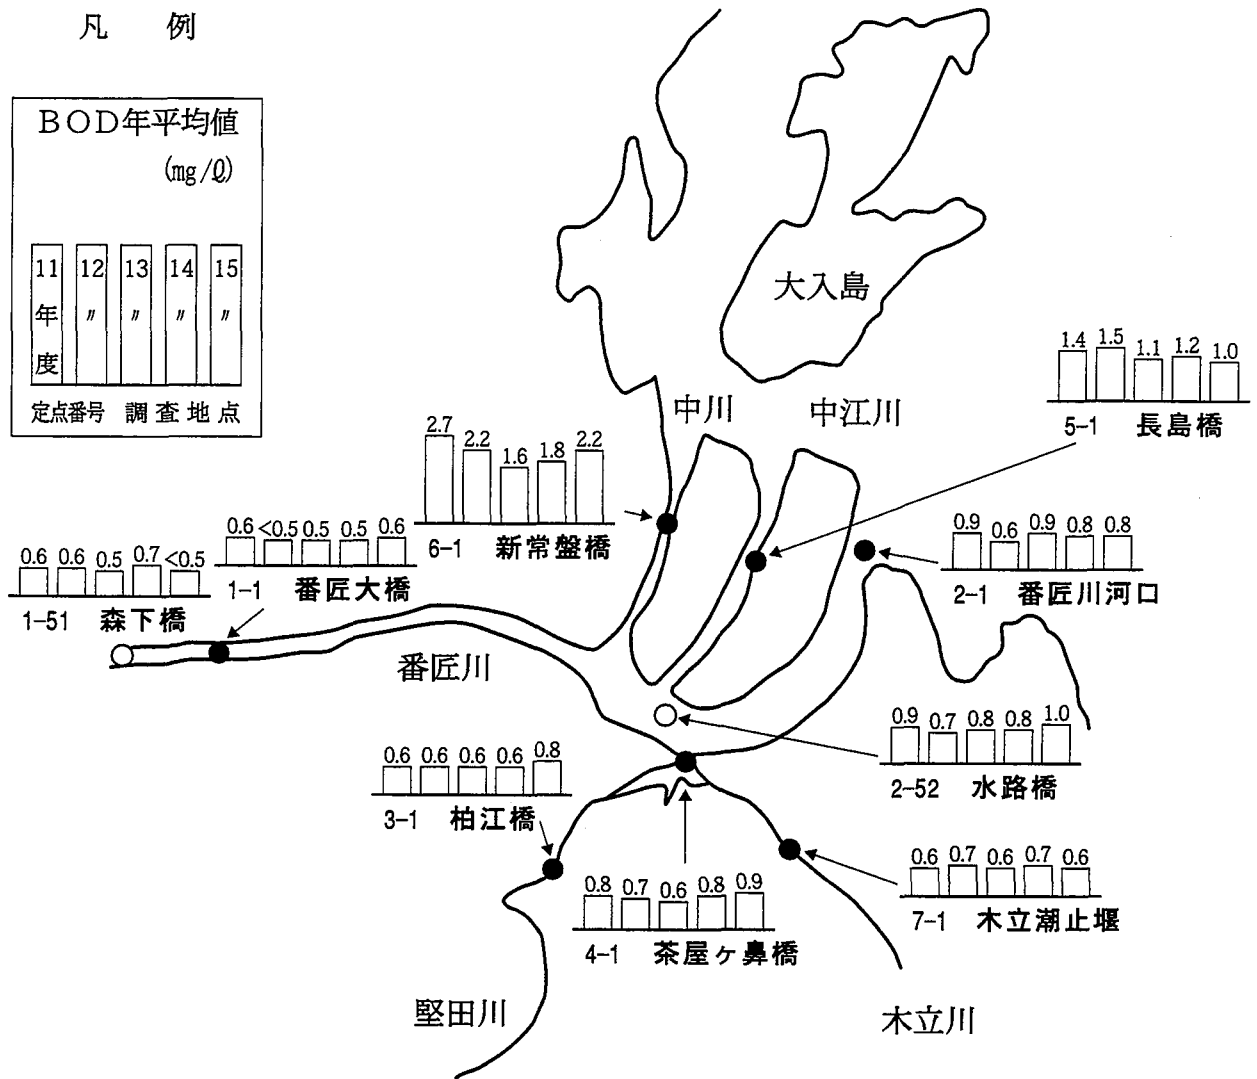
凡　例

BOD年平均値
(mg/ℓ)

11年度　12〃　13〃　14〃　15〃

定点番号　調査地点

大入島

1.4 1.5 1.1 1.2 1.0
5-1　長島橋

中川　中江川

2.7 2.2 1.6 1.8 2.2
6-1　新常盤橋

0.6 <0.5 0.5 0.5 0.6
1-1　番匠大橋

0.6 0.6 0.5 0.7 <0.5
1-51　森下橋

0.9 0.6 0.9 0.8 0.8
2-1　番匠川河口

番匠川

0.9 0.7 0.8 0.8 1.0
2-52　水路橋

0.6 0.6 0.6 0.6 0.8
3-1　柏江橋

0.8 0.7 0.6 0.8 0.9
4-1　茶屋ヶ鼻橋

0.6 0.7 0.6 0.7 0.6
7-1　木立潮止堰

堅田川

木立川